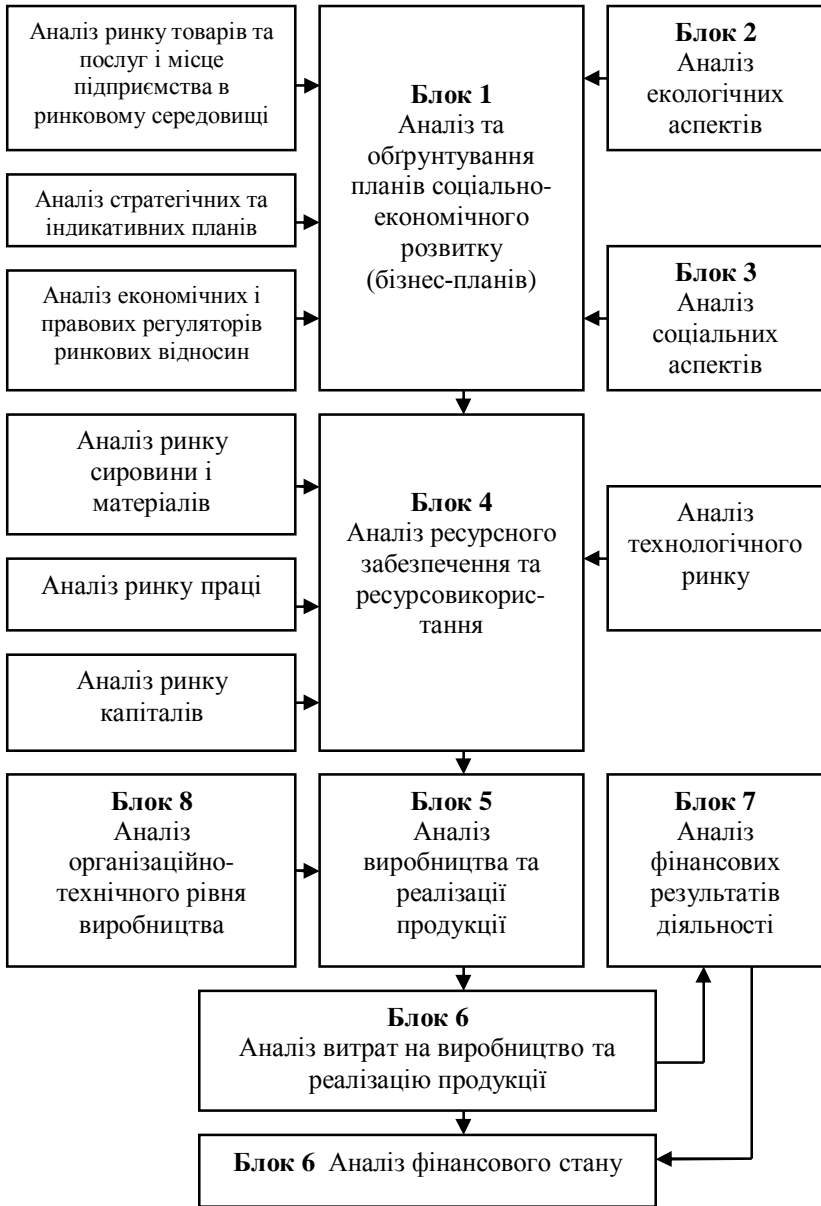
Аналіз ринку товарів та послуг і місце підприємства в ринковому середовищі

Аналіз стратегічних та індикативних планів

Аналіз економічних і правових регуляторів ринкових відносин

**Блок 1**
Аналіз та обґрунтування планів соціально-економічного розвитку (бізнес-планів)

**Блок 2**
Аналіз екологічних аспектів

**Блок 3**
Аналіз соціальних аспектів

Аналіз ринку сировини і матеріалів

Аналіз ринку праці

Аналіз ринку капіталів

**Блок 4**
Аналіз ресурсного забезпечення та ресурсовикористання

Аналіз технологічного ринку

**Блок 8**
Аналіз організаційно-технічного рівня виробництва

**Блок 5**
Аналіз виробництва та реалізації продукції

**Блок 7**
Аналіз фінансових результатів діяльності

**Блок 6**
Аналіз витрат на виробництво та реалізацію продукції

**Блок 6** Аналіз фінансового стану